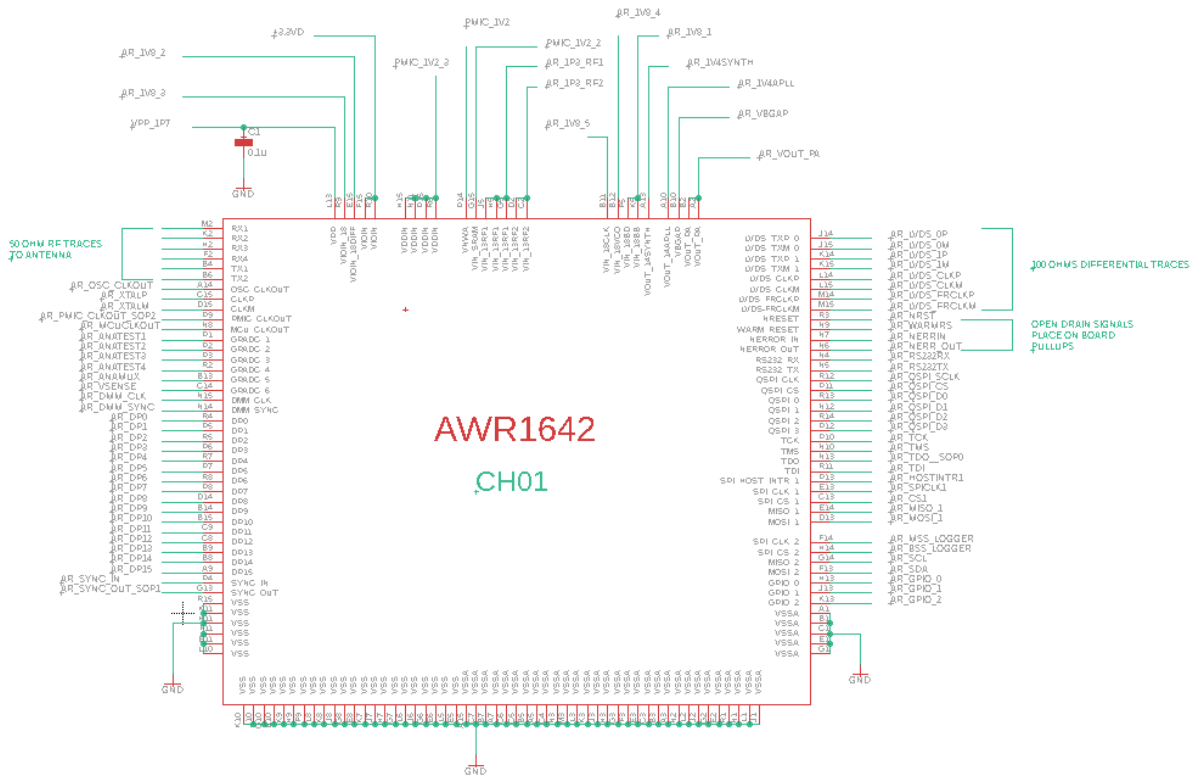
+3.3VD
PMIC_1V2
AR_1V8_4
AR_1V8_2
PMIC_1V2_2
AR_1V8_1
PMIC_1V2_3
AR_1P3_RF1
AR_1V4SYNTH
AR_1P3_RF2
AR_1V4APLL
AR_1V8_3
AR_VBGAP
VPP_1P7
AR_1V8_5
C1
0.1u
AR_VOUT_PA
GND

50 OHM RF TRACES TO ANTENNA

RX1
RX2
RX3
RX4
TX1
TX2
AR_OSC_CLKOUT OSC CLKOUT
AR_XTALP CLKP
AR_XTALM CLKM
AR_PMIC_CLKOUT_SOP2 PMIC CLKOUT
AR_MCUCLKOUT MCU CLKOUT
AR_ANATEST1 GPADC 1
AR_ANATEST2 GPADC 2
AR_ANATEST3 GPADC 3
AR_ANATEST4 GPADC 4
AR_ANAMUX GPADC 5
AR_VSENSE GPADC 6
AR_DMM_CLK DMM CLK
AR_DMM_SYNC DMM SYNC
AR_DP0 DP0
AR_DP1 DP1
AR_DP2 DP2
AR_DP3 DP3
AR_DP4 DP4
AR_DP5 DP5
AR_DP6 DP6
AR_DP7 DP7
AR_DP8 DP8
AR_DP9 DP9
AR_DP10 DP10
AR_DP11 DP11
AR_DP12 DP12
AR_DP13 DP13
AR_DP14 DP14
AR_DP15 DP15
AR_SYNC_IN SYNC IN
AR_SYNC_OUT_SOP1 SYNC OUT
VSS
VSS
VSS
VSS
VSS
VSS
GND

VPP VDDIN_18 VDDIN_18DIFF VIOIN VIOIN VDDIN VDDIN VDDIN VDDIN VNWA VIN_SRAM VIN_13RF1 VIN_13RF1 VIN_13RF2 VIN_13RF2 VIN_18CLK VIN_18VCO VIN_18BB VIN_18BB VOUT_14SYNTH VOUT_14APLL VBGAP VOUT_PA VOUT_PA

AWR1642
CH01

LVDS TXP 0 AR_LVDS_0P
LVDS TXM 0 AR_LVDS_0M
LVDS TXP 1 AR_LVDS_1P
LVDS TXM 1 AR_LVDS_1M
LVDS CLKP AR_LVDS_CLKP
LVDS CLKM AR_LVDS_CLKM
LVDS FRCLKP AR_LVDS_FRCLKP
LVDS FRCLKM AR_LVDS_FRCLKM
100 OHMS DIFFERENTIAL TRACES
NRESET AR_NRST
WARM RESET AR_WARMRS
NERROR IN AR_NERRIN
NERROR OUT AR_NERR_OUT
OPEN DRAIN SIGNALS PLACE ON BOARD PULLUPS
RS232 RX AR_RS232RX
RS232 TX AR_RS232TX
QSPI CLK AR_QSPI_SCLK
QSPI CS AR_QSPI_CS
QSPI 0 AR_QSPI_D0
QSPI 1 AR_QSPI_D1
QSPI 2 AR_QSPI_D2
QSPI 3 AR_QSPI_D3
TCK AR_TCK
TMS AR_TMS
TDO AR_TDO_SOP0
TDI AR_TDI
SPI HOST INTR 1 AR_HOSTINTR1
SPI CLK 1 AR_SPICLK1
SPI CS 1 AR_CS1
MISO 1 AR_MISO_1
MOSI 1 AR_MOSI_1
SPI CLK 2 AR_MSS_LOGGER
SPI CS 2 AR_BSS_LOGGER
MISO 2 AR_SCL
MOSI 2 AR_SDA
GPIO 0 AR_GPIO_0
GPIO 1 AR_GPIO_1
GPIO 2 AR_GPIO_2
VSSA
VSSA
VSSA
VSSA
VSSA
GND
GND